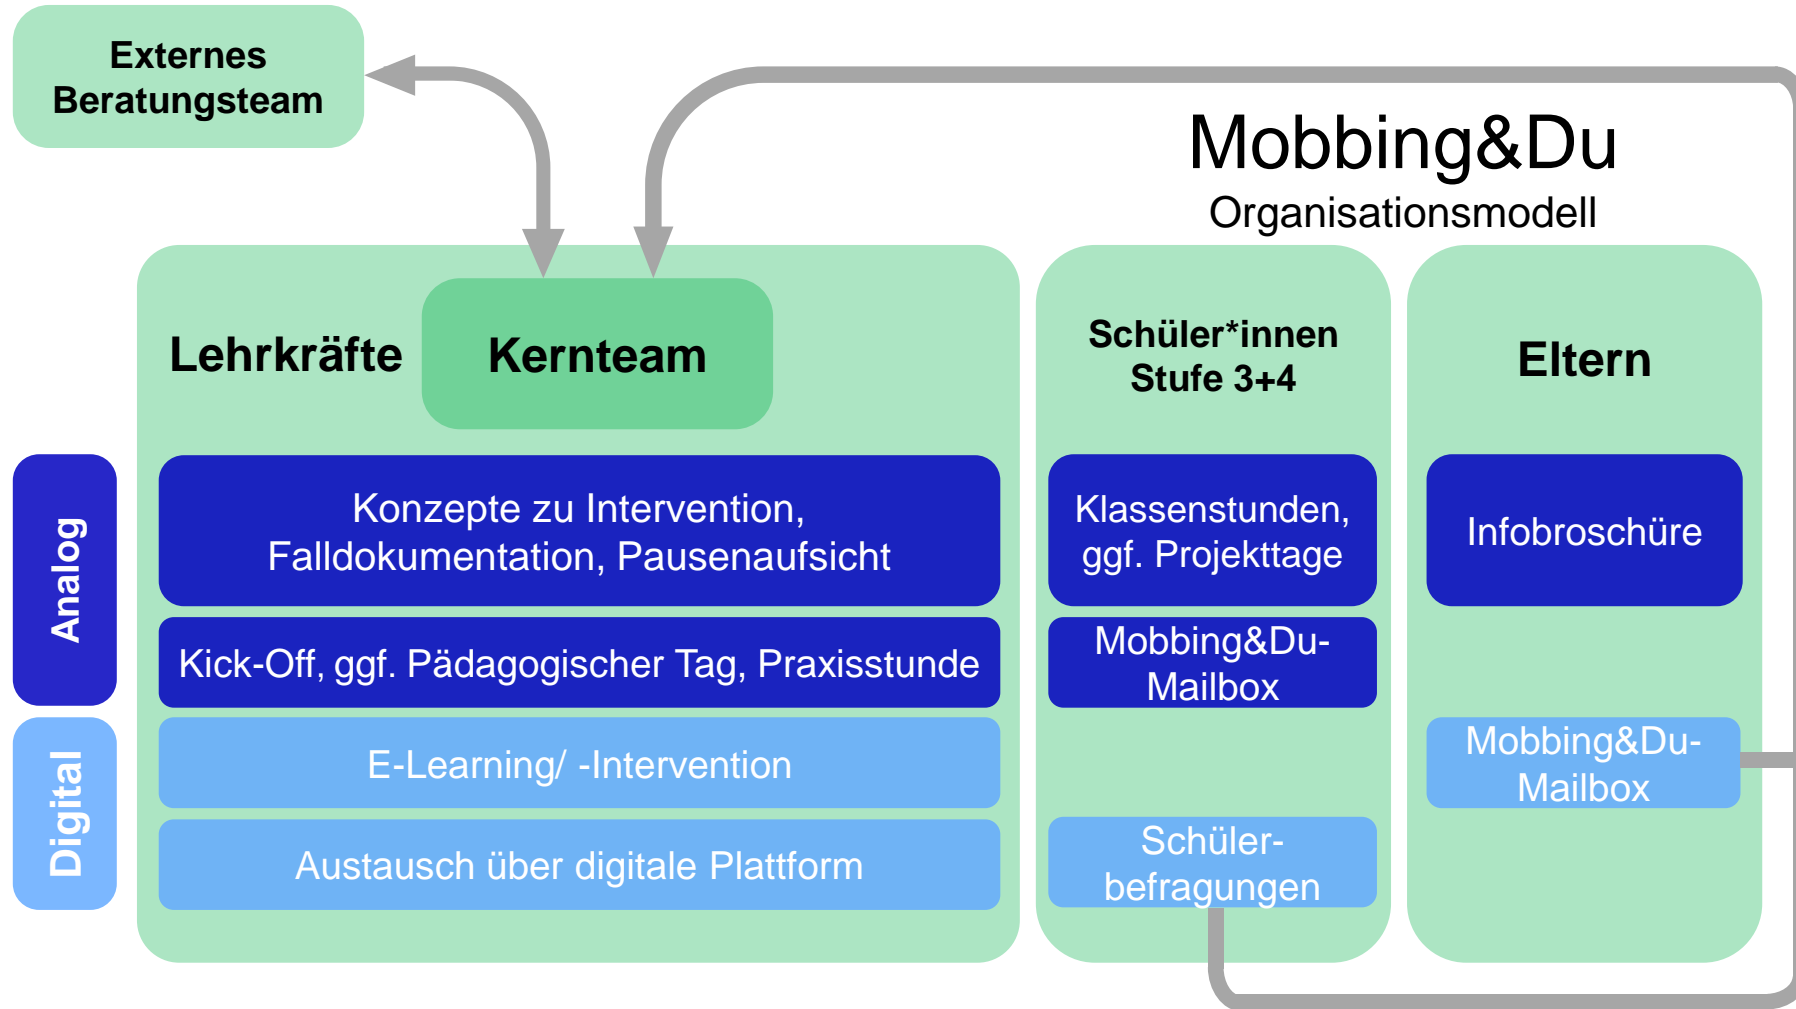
Externes Beratungsteam

Mobbing&Du
Organisationsmodell

Lehrkräfte

Kernteam

Schüler*innen Stufe 3+4

Eltern

Analog

Digital

Konzepte zu Intervention, Falldokumentation, Pausenaufsicht

Kick-Off, ggf. Pädagogischer Tag, Praxisstunde

E-Learning/ -Intervention

Austausch über digitale Plattform

Klassenstunden, ggf. Projekttage

Mobbing&Du-Mailbox

Schülerbefragungen

Infobroschüre

Mobbing&Du-Mailbox